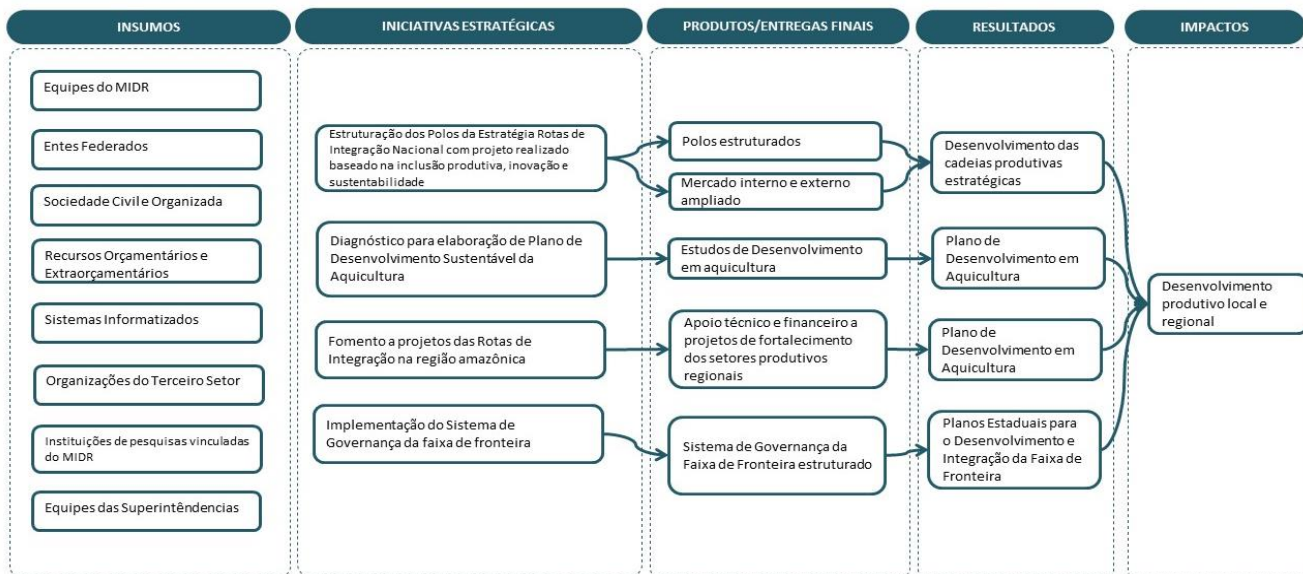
INSUMOS

Equipes do MIDR

Entes Federados

Sociedade Civil e Organizada

Recursos Orçamentários e Extraorçamentários

Sistemas Informatizados

Organizações do Terceiro Setor

Instituições de pesquisas vinculadas do MIDR

Equipes das Superintêndencias

INICIATIVAS ESTRATÉGICAS

Estruturação dos Polos da Estratégia Rotas de Integração Nacional com projeto realizado baseado na inclusão produtiva, inovação e sustentabilidade

Diagnóstico para elaboração de Plano de Desenvolvimento Sustentável da Aquicultura

Fomento a projetos das Rotas de Integração na região amazônica

Implementação do Sistema de Governança da faixa de fronteira

PRODUTOS/ENTREGAS FINAIS

Polos estruturados

Mercado interno e externo ampliado

Estudos de Desenvolvimento em aquicultura

Apoio técnico e financeiro a projetos de fortalecimento dos setores produtivos regionais

Sistema de Governança da Faixa de Fronteira estruturado

RESULTADOS

Desenvolvimento das cadeias produtivas estratégicas

Plano de Desenvolvimento em Aquicultura

Plano de Desenvolvimento em Aquicultura

Planos Estaduais para o Desenvolvimento e Integração da Faixa de Fronteira

IMPACTOS

Desenvolvimento produtivo local e regional